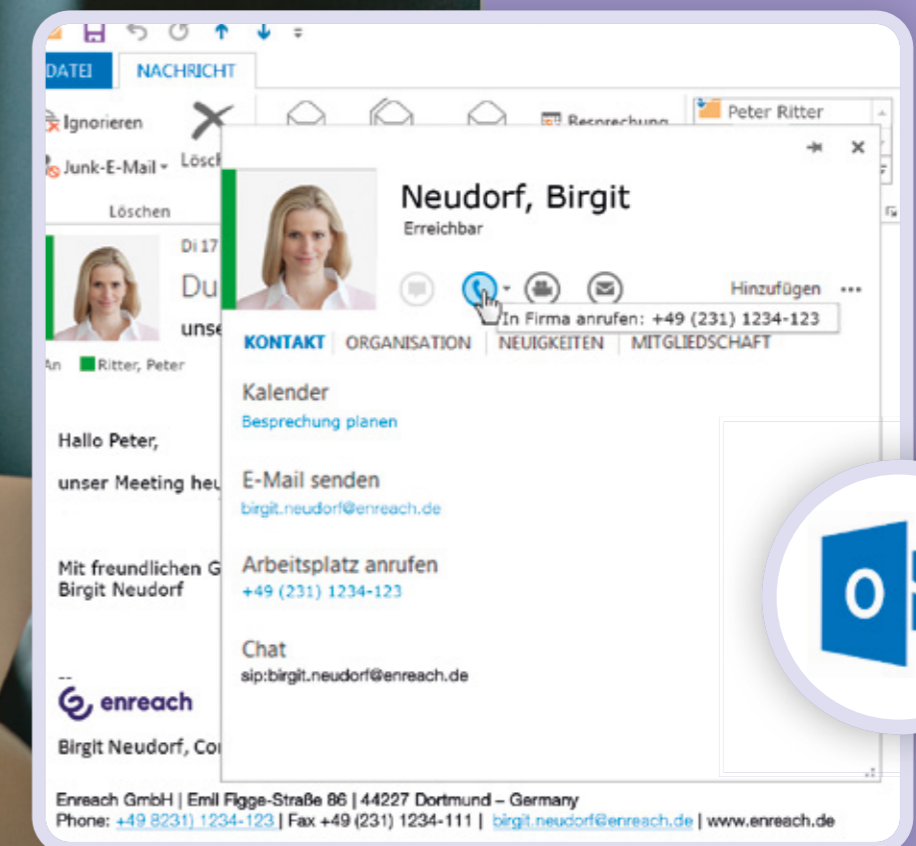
DATEI NACHRICHT

Ignorieren

Junk-E-Mail

Lösch

Löschen

Besprechung

Peter Ritter

Di 17

Du

unse

An Ritter, Peter

Hallo Peter,

unser Meeting heu

Mit freundlichen G
Birgit Neudorf

--

enreach

Birgit Neudorf, Co

Enreach GmbH | Emil Figge-Straße 86 | 44227 Dortmund – Germany
Phone: +49 8231) 1234-123 | Fax +49 (231) 1234-111 | birgit.neudorf@enreach.de | www.enreach.de

Neudorf, Birgit
Erreichbar

Hinzufügen ...

In Firma anrufen: +49 (231) 1234-123

KONTAKT | ORGANISATION | NEUIGKEITEN | MITGLIEDSCHAFT

Kalender
Besprechung planen

E-Mail senden
birgit.neudorf@enreach.de

Arbeitsplatz anrufen
+49 (231) 1234-123

Chat
sip:birgit.neudorf@enreach.de

O